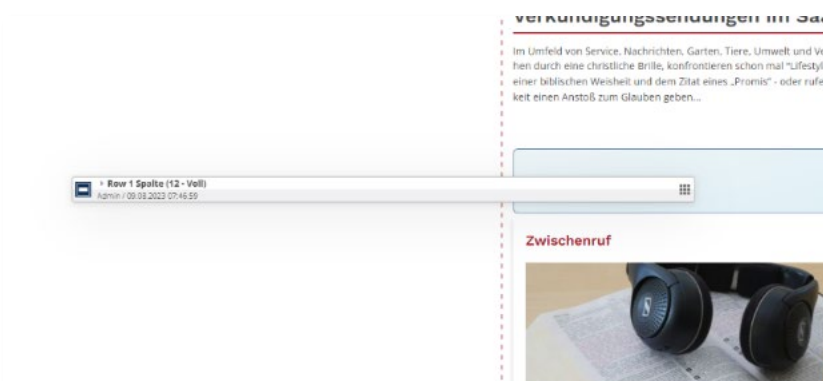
Verkündigungssendungen im Saa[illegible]

Im Umfeld von Service, Nachrichten, Garten, Tiere, Umwelt und Ve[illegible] hen durch eine christliche Brille, konfrontieren schon mal "Lifesty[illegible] einer biblischen Weisheit und dem Zitat eines „Promis" - oder rufe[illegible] keit einen Anstoß zum Glauben geben...

› Row 1 Spalte (12 - Voll)
admin / 09.08.2023 07:46:59

Zwischenruf